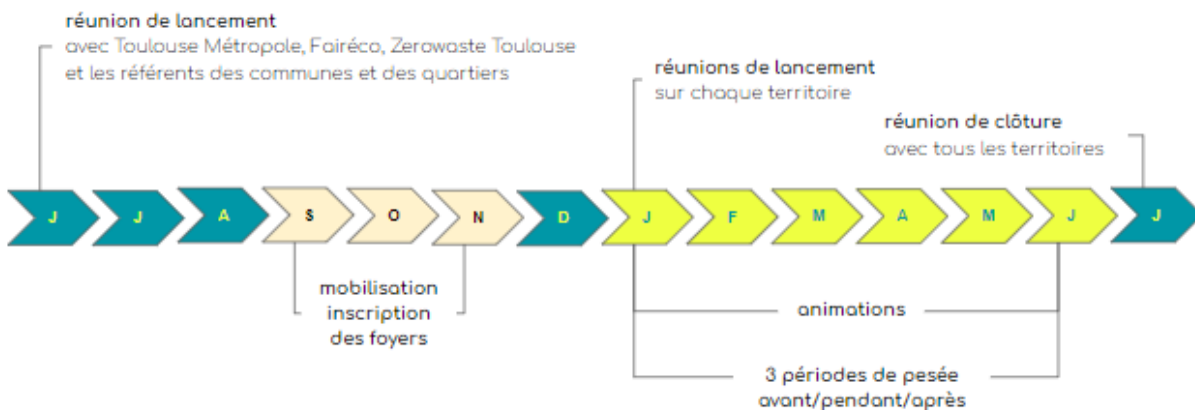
réunion de lancement
avec Toulouse Métropole, Fairéco, Zerowaste Toulouse et les référents des communes et des quartiers

réunions de lancement
sur chaque territoire

réunion de clôture
avec tous les territoires

J J A S O N D J F M A M J J

mobilisation
inscription
des foyers

animations

3 périodes de pesée
avant/pendant/après